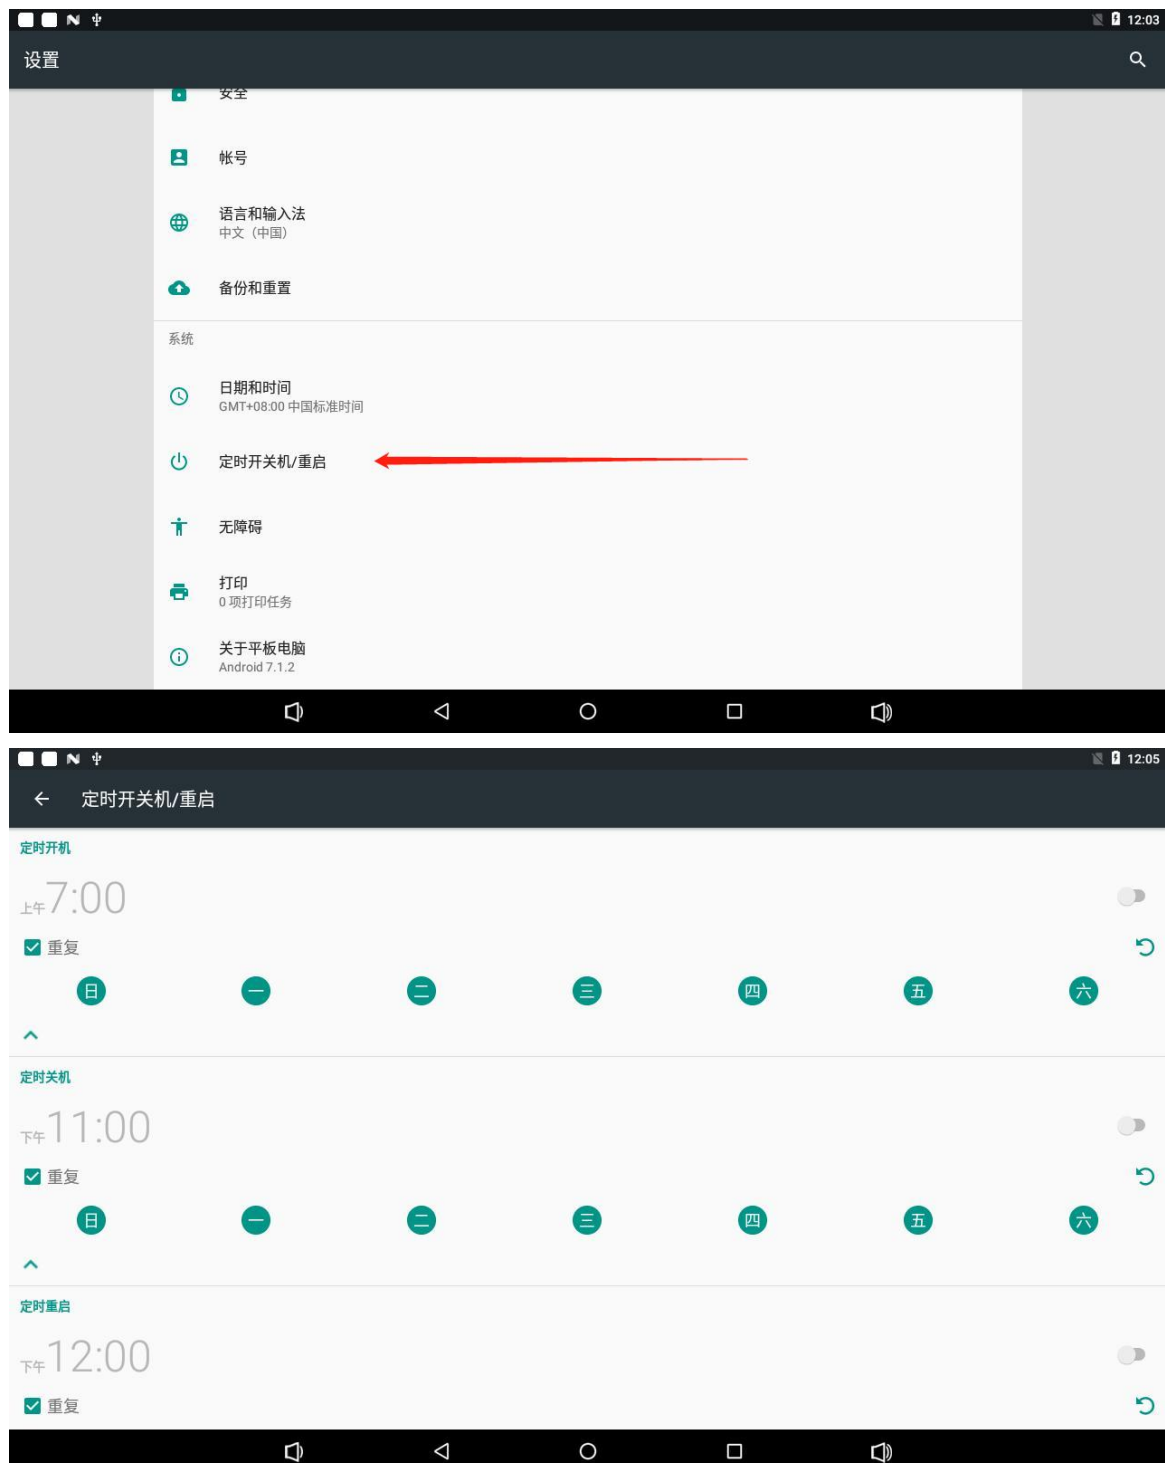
12:03

设置

安全

帐号

语言和输入法
中文（中国）

备份和重置

系统

日期和时间
GMT+08:00 中国标准时间

定时开关机/重启

无障碍

打印
0 项打印任务

关于平板电脑
Android 7.1.2

12:05

定时开关机/重启

定时开机

上午 7:00

重复

日 一 二 三 四 五 六

定时关机

下午 11:00

重复

日 一 二 三 四 五 六

定时重启

下午 12:00

重复